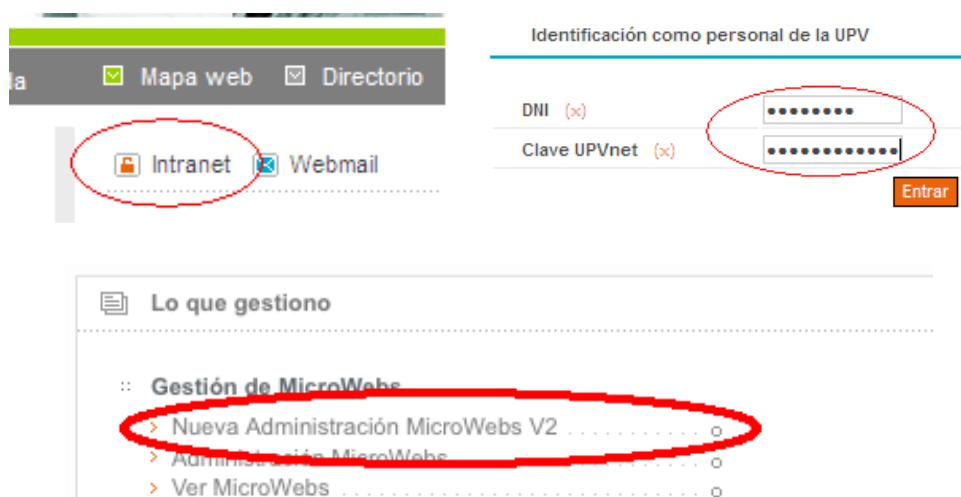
la Mapa web Directorio

Intranet Webmail

Identificación como personal de la UPV

DNI (x) ••••••••

Clave UPVnet (x) ••••••••••••

Entrar

Lo que gestiono

:: Gestión de MicroWebs

› Nueva Administración MicroWebs V2

› Administración MicroWebs

› Ver MicroWebs